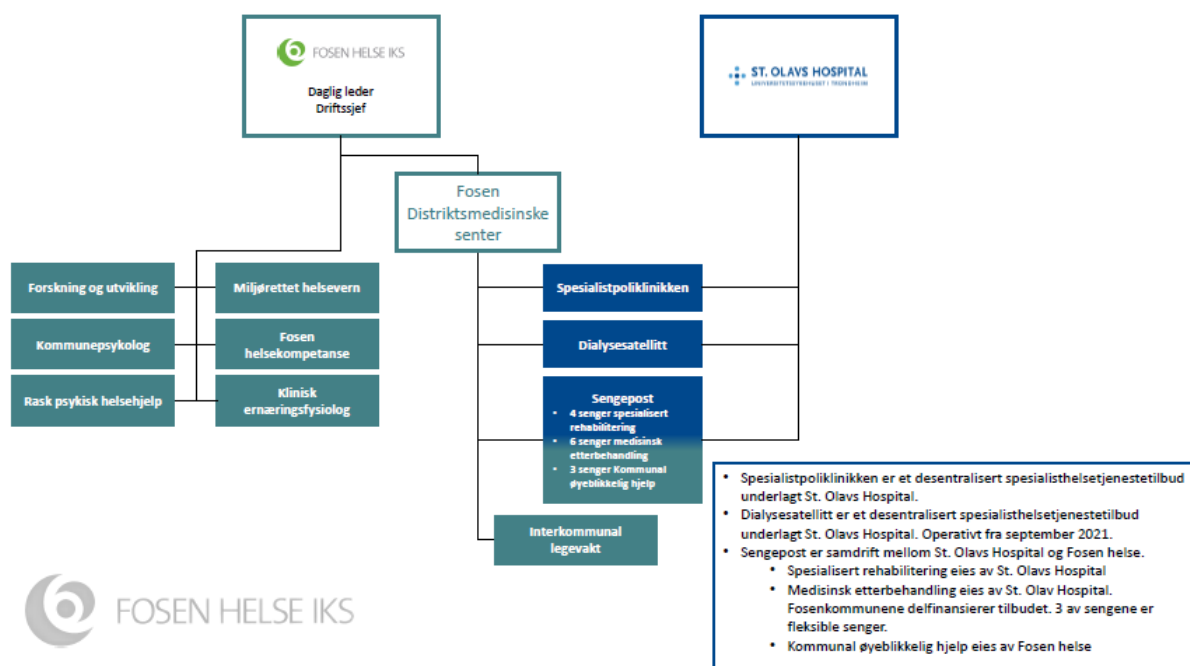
FOSEN HELSE IKS

Daglig leder
Driftssjef

ST. OLAVS HOSPITAL
UNIVERSITETSSYKEHUSET I TRONDHEIM

Fosen Distriktsmedisinske senter

Forskning og utvikling

Miljørettet helsevern

Kommunepsykolog

Fosen helsekompetanse

Rask psykisk helsehjelp

Klinisk ernæringsfysiolog

Spesialistpoliklinikken

Dialysesatellitt

Sengepost
- 4 senger spesialisert rehabilitering
- 6 senger medisinsk etterbehandling
- 3 senger Kommunal øyeblikkelig hjelp

Interkommunal legevakt

- Spesialistpoliklinikken er et desentralisert spesialisthelsetjenestetilbud underlagt St. Olavs Hospital.
- Dialysesatellitt er et desentralisert spesialisthelsetjenestetilbud underlagt St. Olavs Hospital. Operativt fra september 2021.
- Sengepost er samdrift mellom St. Olavs Hospital og Fosen helse.
  - Spesialisert rehabilitering eies av St. Olavs Hospital
  - Medisinsk etterbehandling eies av St. Olav Hospital. Fosenkommunene delfinansierer tilbudet. 3 av sengene er fleksible senger.
  - Kommunal øyeblikkelig hjelp eies av Fosen helse

FOSEN HELSE IKS